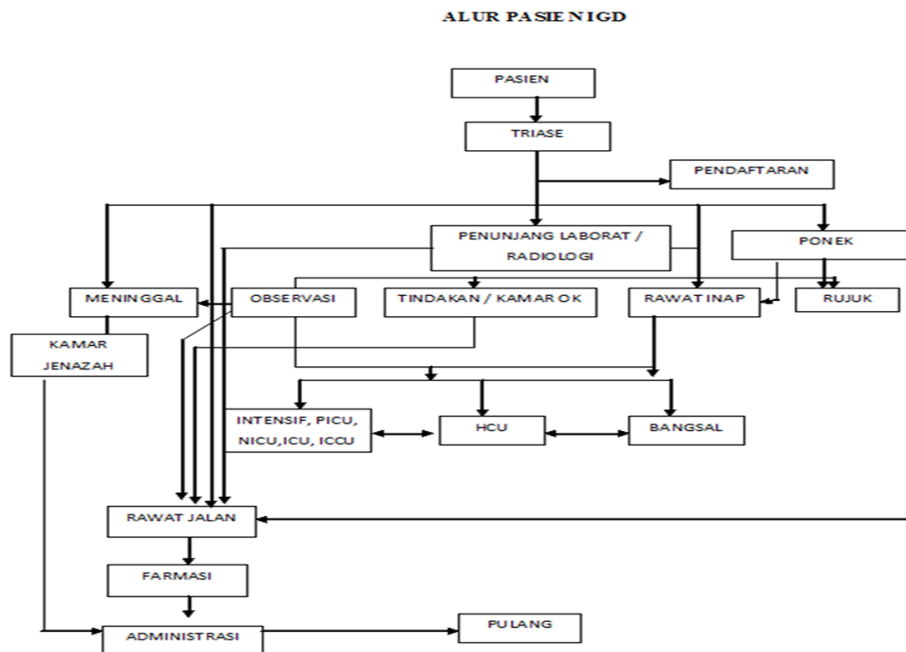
ALUR PASIEN IGD

PASIEN

TRIASE

PENDAFTARAN

PENUNJANG LABORAT / RADIOLOGI

PONEK

MENINGGAL

OBSERVASI

TINDAKAN / KAMAR OK

RAWAT INAP

RUJUK

KAMAR JENAZAH

INTENSIF, PICU, NICU, ICU, ICCU

HCU

BANGSAL

RAWAT JALAN

FARMASI

ADMINISTRASI

PULANG